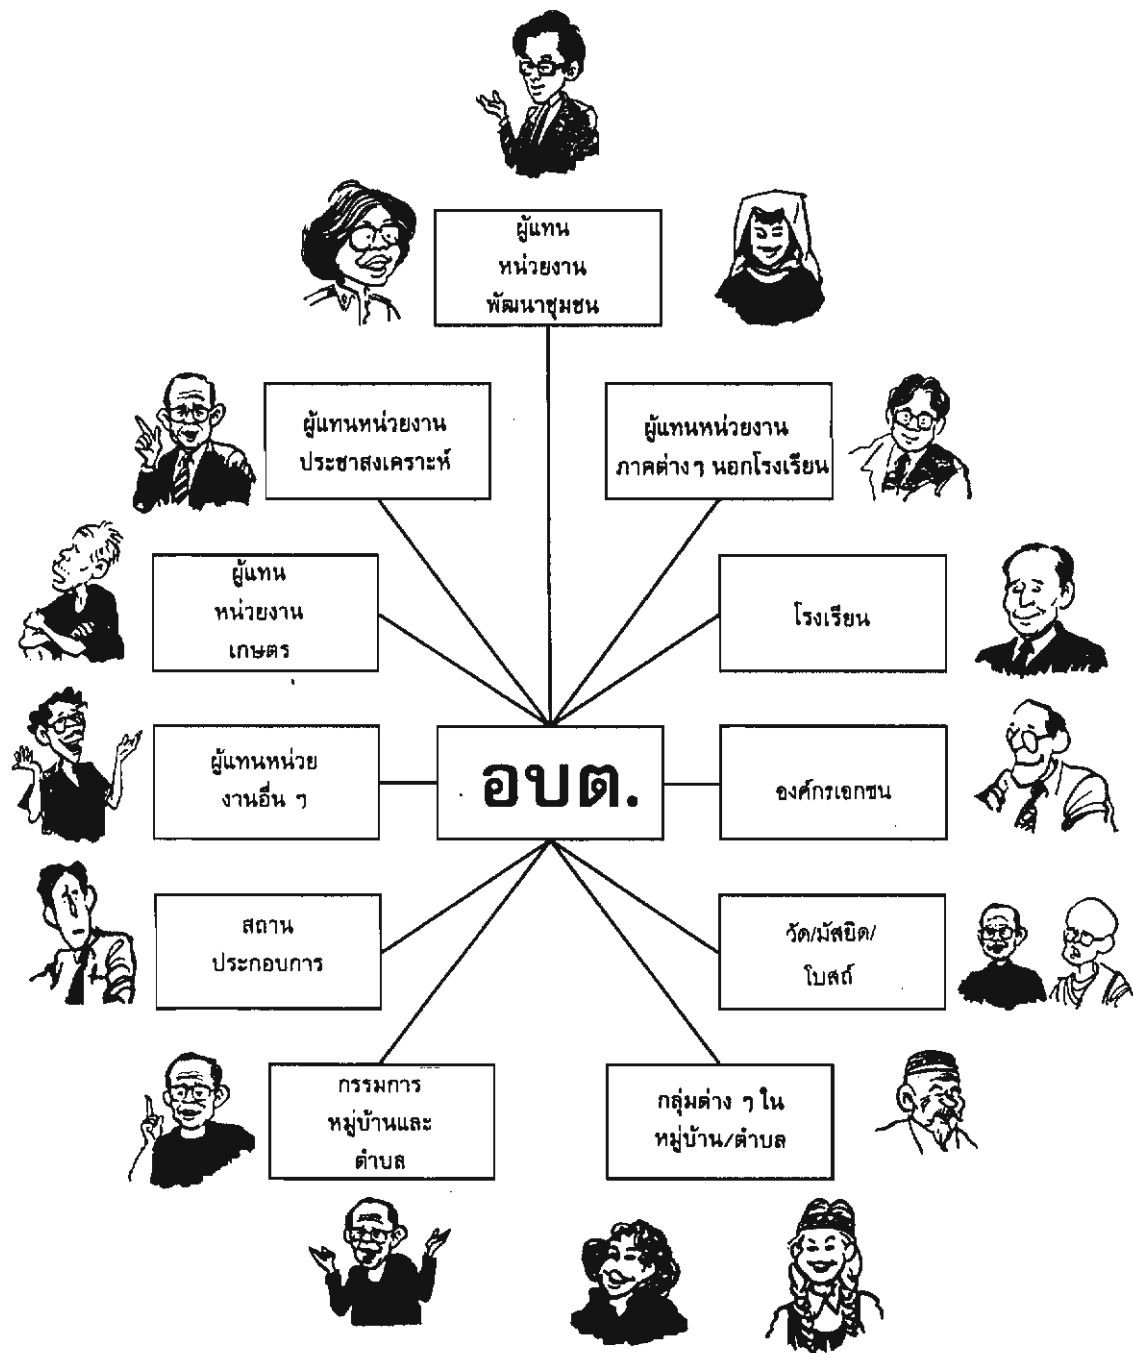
ผู้แทน
หน่วยงาน
พัฒนาชุมชน

ผู้แทนหน่วยงาน
ประชาสงเคราะห์

ผู้แทนหน่วยงาน
ภาคต่างๆ นอกโรงเรียน

ผู้แทน
หน่วยงาน
เกษตร

โรงเรียน

ผู้แทนหน่วย
งานอื่น ๆ

อบต.

องค์กรเอกชน

สถาน
ประกอบการ

วัด/มัสยิด/
โบสถ์

กรรมการ
หมู่บ้านและ
ตำบล

กลุ่มต่าง ๆ ใน
หมู่บ้าน/ตำบล